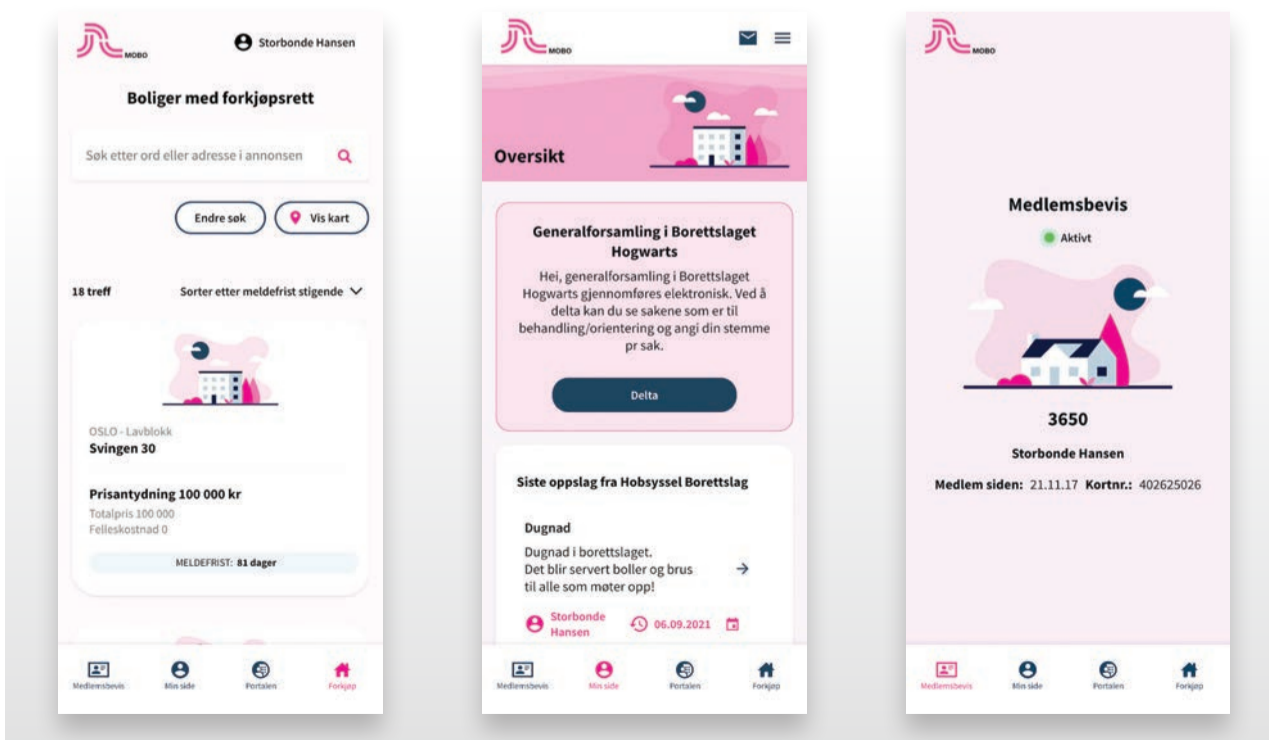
MOBO

Storbonde Hansen

Boliger med forkjøpsrett

Søk etter ord eller adresse i annonsen

Endre søk

Vis kart

18 treff

Sorter etter meldefrist stigende

OSLO - Lavblokk

Svingen 30

Prisantydning 100 000 kr

Totalpris 100 000

Felleskostnad 0

MELDEFRIST: 81 dager

Medlemsbevis Min side Portalen Forkjøp

MOBO

Oversikt

Generalforsamling i Borettslaget Hogwarts

Hei, generalforsamling i Borettslaget Hogwarts gjennomføres elektronisk. Ved å delta kan du se sakene som er til behandling/orientering og angi din stemme pr sak.

Delta

Siste oppslag fra Hobsyssel Borettslag

Dugnad

Dugnad i borettslaget. Det blir servert boller og brus til alle som møter opp!

Storbonde Hansen

06.09.2021

Medlemsbevis Min side Portalen Forkjøp

MOBO

Medlemsbevis

Aktivt

3650

Storbonde Hansen

Medlem siden: 21.11.17 Kortnr.: 402625026

Medlemsbevis Min side Portalen Forkjøp